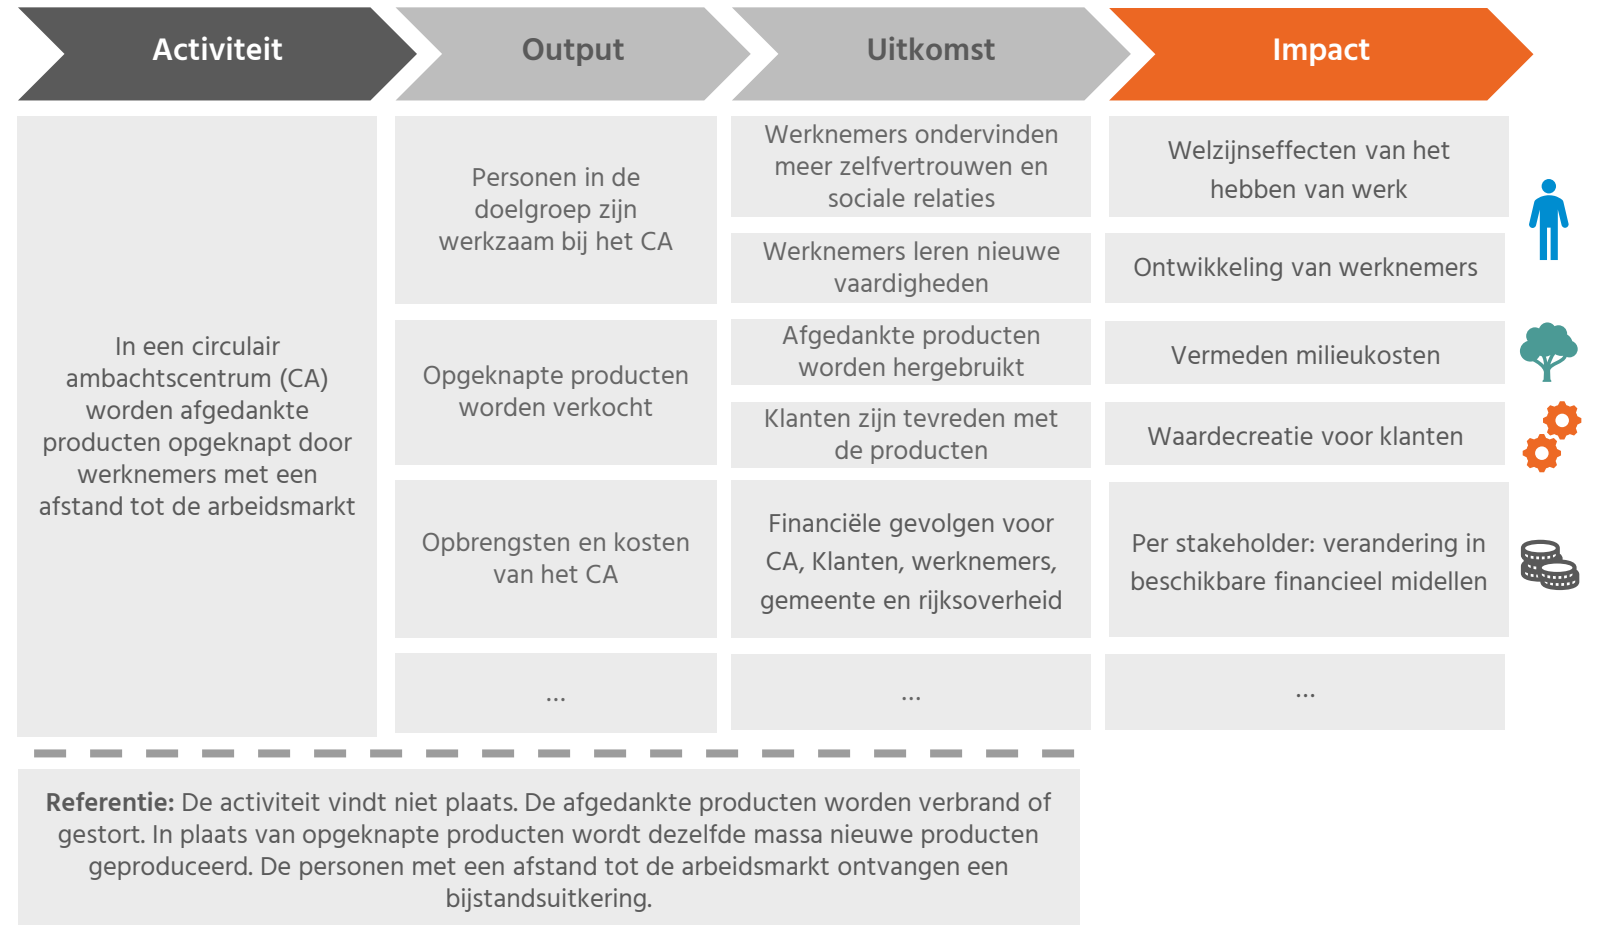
Activiteit

Output

Uitkomst

Impact

In een circulair ambachtscentrum (CA) worden afgedankte producten opgeknapt door werknemers met een afstand tot de arbeidsmarkt

Personen in de doelgroep zijn werkzaam bij het CA

Werknemers ondervinden meer zelfvertrouwen en sociale relaties

Welzijnseffecten van het hebben van werk

Werknemers leren nieuwe vaardigheden

Ontwikkeling van werknemers

Opgeknapte producten worden verkocht

Afgedankte producten worden hergebruikt

Vermeden milieukosten

Klanten zijn tevreden met de producten

Waardecreatie voor klanten

Opbrengsten en kosten van het CA

Financiële gevolgen voor CA, Klanten, werknemers, gemeente en rijksoverheid

Per stakeholder: verandering in beschikbare financieel midellen

...

...

...

**Referentie:** De activiteit vindt niet plaats. De afgedankte producten worden verbrand of gestort. In plaats van opgeknapte producten wordt dezelfde massa nieuwe producten geproduceerd. De personen met een afstand tot de arbeidsmarkt ontvangen een bijstandsuitkering.